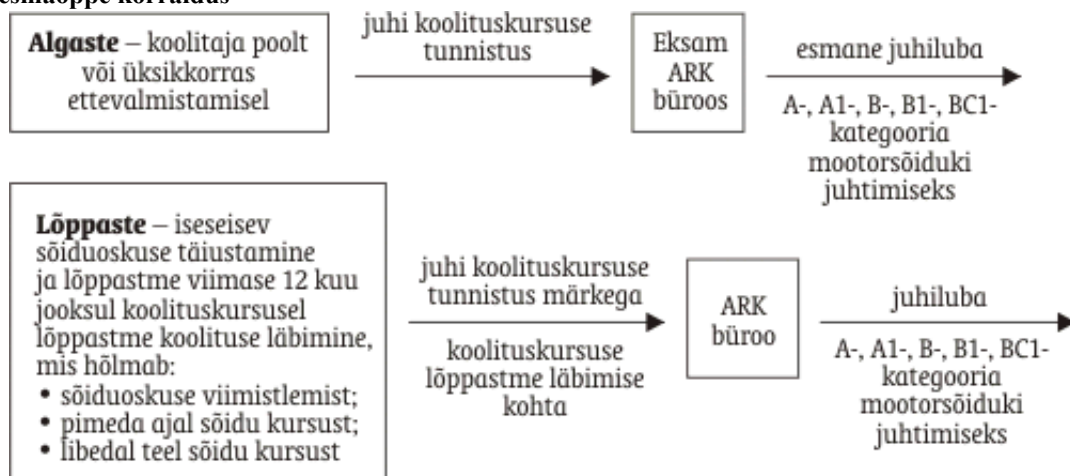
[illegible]esmaõppe korraldus

**Algaste** – koolitaja poolt või üksikkorras ettevalmistamisel

juhi koolituskursuse tunnistus

Eksam ARK büroos

esmane juhiluba

A-, A1-, B-, B1-, BC1-kategooria mootorsõiduki juhtimiseks

**Lõppaste** – iseseisev sõiduoskuse täiustamine ja lõppastme viimase 12 kuu jooksul koolituskursusel lõppastme koolituse läbimine, mis hõlmab:
• sõiduoskuse viimistlemist;
• pimeda ajal sõidu kursust;
• libedal teel sõidu kursust

juhi koolituskursuse tunnistus märkega

koolituskursuse lõppastme läbimise kohta

ARK büroo

juhiluba

A-, A1-, B-, B1-, BC1-kategooria mootorsõiduki juhtimiseks